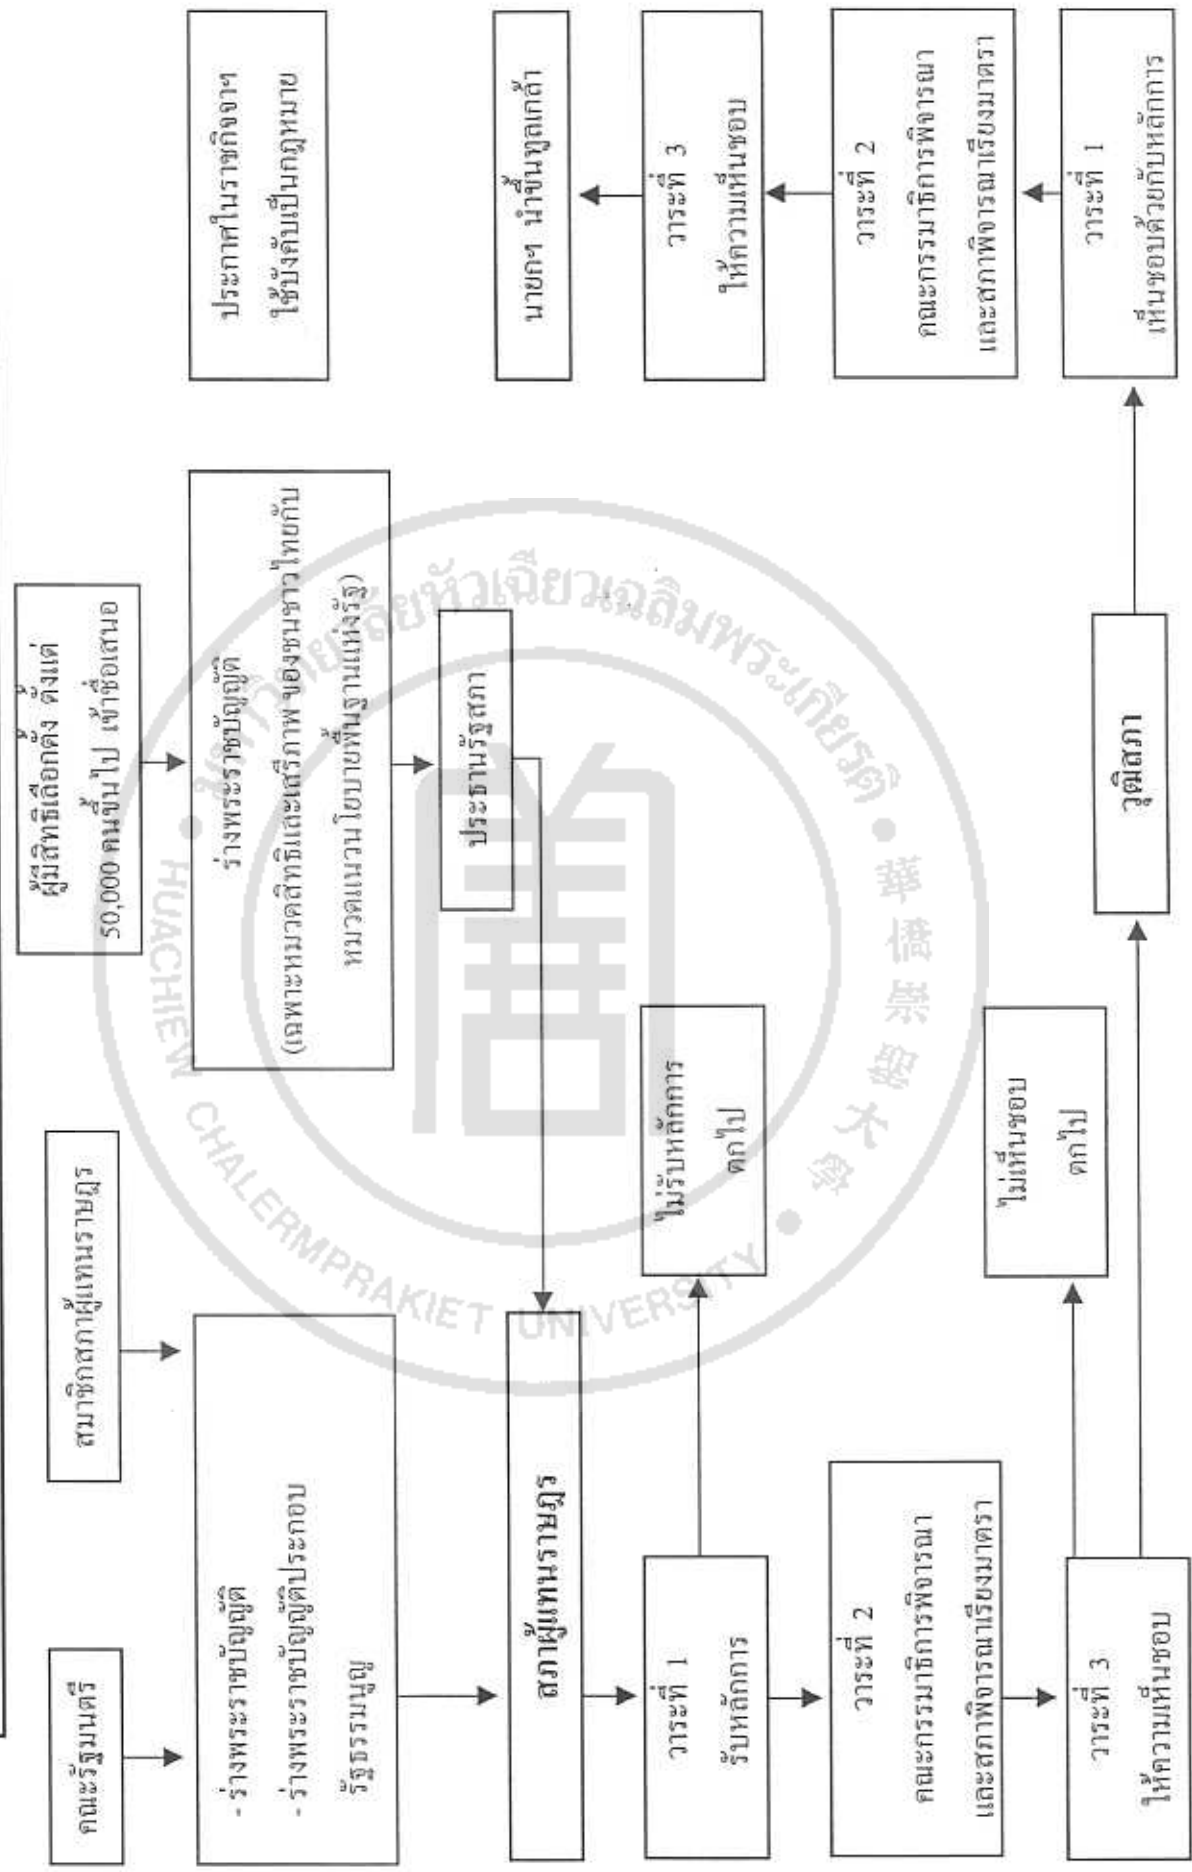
คณะรัฐมนตรี

สมาชิกสภาผู้แทนราษฎร

ผู้มีสิทธิเลือกตั้ง ตั้งแต่ 50,000 คนขึ้นไป เข้าชื่อเสนอ

- ร่างพระราชบัญญัติ
- ร่างพระราชบัญญัติประกอบรัฐธรรมนูญ

ร่างพระราชบัญญัติ (เฉพาะหมวดสิทธิและเสรีภาพ ของชนชาวไทยกับหมวดแนวนโยบายพื้นฐานแห่งรัฐ)

ประธานรัฐสภา

สภาผู้แทนราษฎร

วาระที่ 1 รับหลักการ

ไม่รับหลักการ ตกไป

วาระที่ 2 คณะกรรมาธิการพิจารณา และสภาพิจารณาเรียงมาตรา

วาระที่ 3 ให้ความเห็นชอบ

ไม่เห็นชอบ ตกไป

วุฒิสภา

วาระที่ 1 เห็นชอบด้วยกับหลักการ

วาระที่ 2 คณะกรรมาธิการพิจารณา และสภาพิจารณาเรียงมาตรา

วาระที่ 3 ให้ความเห็นชอบ

นายกฯ นำขึ้นทูลเกล้า

ประกาศในราชกิจจาฯ ใช้บังคับเป็นกฎหมาย

มหาวิทยาลัยหัวเฉียวเฉลิมพระเกียรติ HUACHIEW CHALERMPRAKIET UNIVERSITY 華僑崇聖大學